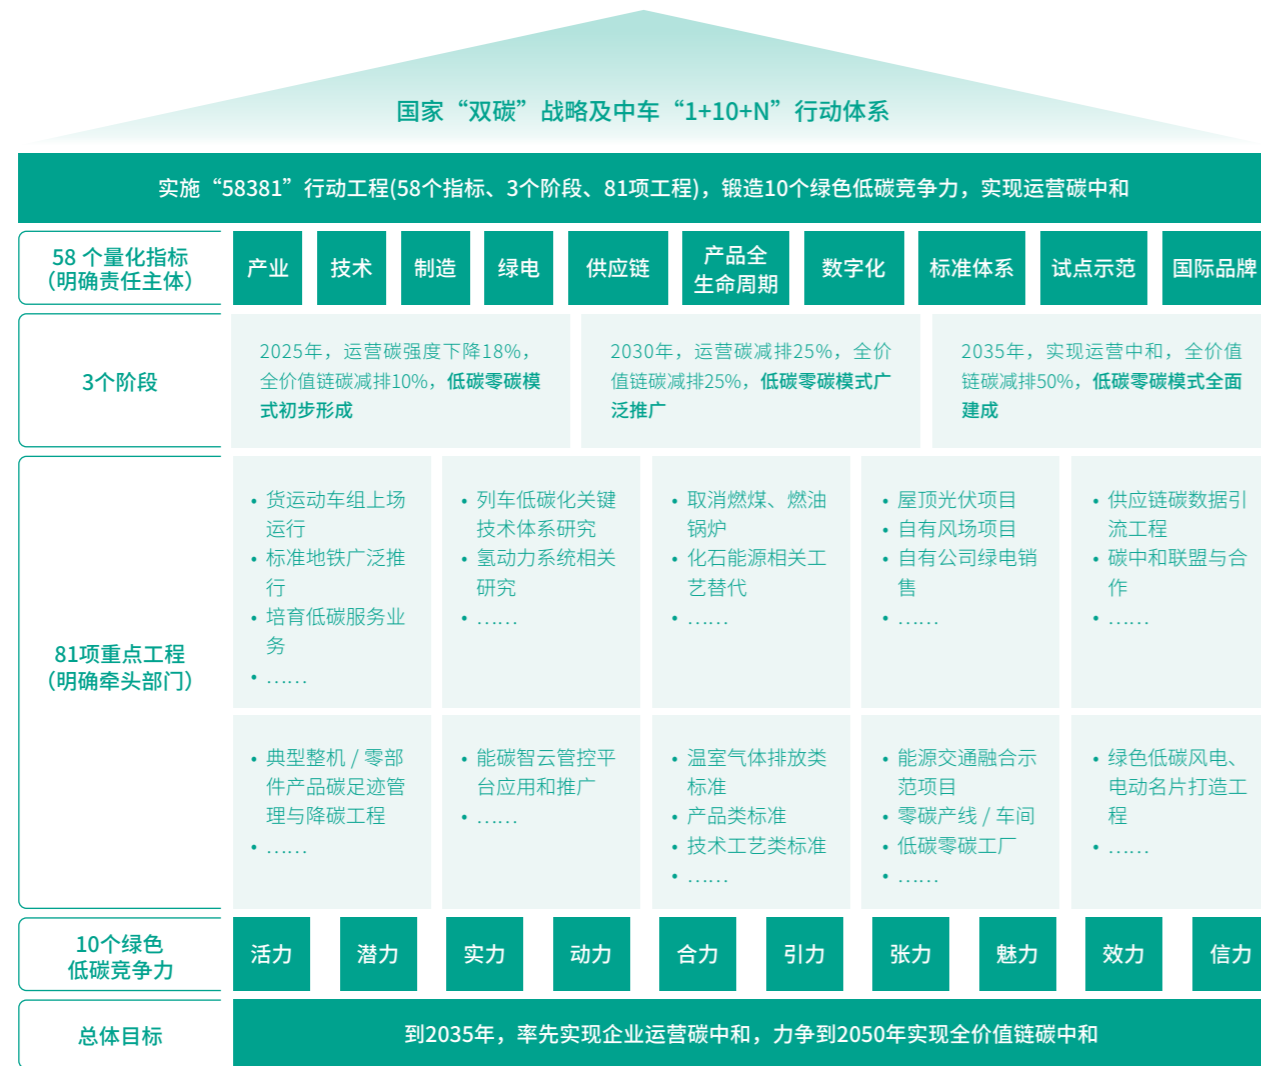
国家“双碳”战略及中车“1+10+N”行动体系

实施“58381”行动工程(58个指标、3个阶段、81项工程)，锻造10个绿色低碳竞争力，实现运营碳中和

58 个量化指标
(明确责任主体)

产业 | 技术 | 制造 | 绿电 | 供应链 | 产品全生命周期 | 数字化 | 标准体系 | 试点示范 | 国际品牌

3个阶段

2025年，运营碳强度下降18%，全价值链碳减排10%，低碳零碳模式初步形成

2030年，运营碳减排25%，全价值链碳减排25%，低碳零碳模式广泛推广

2035年，实现运营中和，全价值链碳减排50%，低碳零碳模式全面建成

81项重点工程
(明确牵头部门)

• 货运动车组上场运行
• 标准地铁广泛推行
• 培育低碳服务业务
• ……

• 列车低碳化关键技术体系研究
• 氢动力系统相关研究
• ……

• 取消燃煤、燃油锅炉
• 化石能源相关工艺替代
• ……

• 屋顶光伏项目
• 自有风场项目
• 自有公司绿电销售
• ……

• 供应链碳数据引流工程
• 碳中和联盟与合作
• ……

• 典型整机 / 零部件产品碳足迹管理与降碳工程
• ……

• 能碳智云管控平台应用和推广
• ……

• 温室气体排放类标准
• 产品类标准
• 技术工艺类标准
• ……

• 能源交通融合示范项目
• 零碳产线 / 车间
• 低碳零碳工厂
• ……

• 绿色低碳风电、电动名片打造工程
• ……

10个绿色低碳竞争力

活力 | 潜力 | 实力 | 动力 | 合力 | 引力 | 张力 | 魅力 | 效力 | 信力

总体目标

到2035年，率先实现企业运营碳中和，力争到2050年实现全价值链碳中和